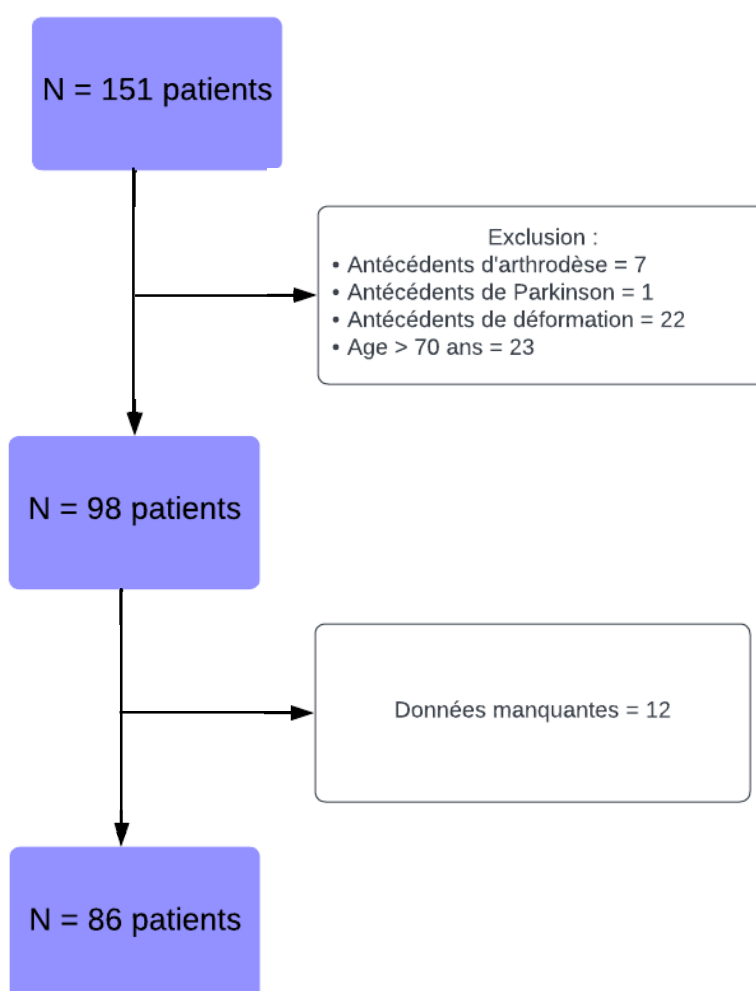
N = 151 patients

Exclusion :
• Antécédents d'arthrodèse = 7
• Antécédents de Parkinson = 1
• Antécédents de déformation = 22
• Age > 70 ans = 23

N = 98 patients

Données manquantes = 12

N = 86 patients